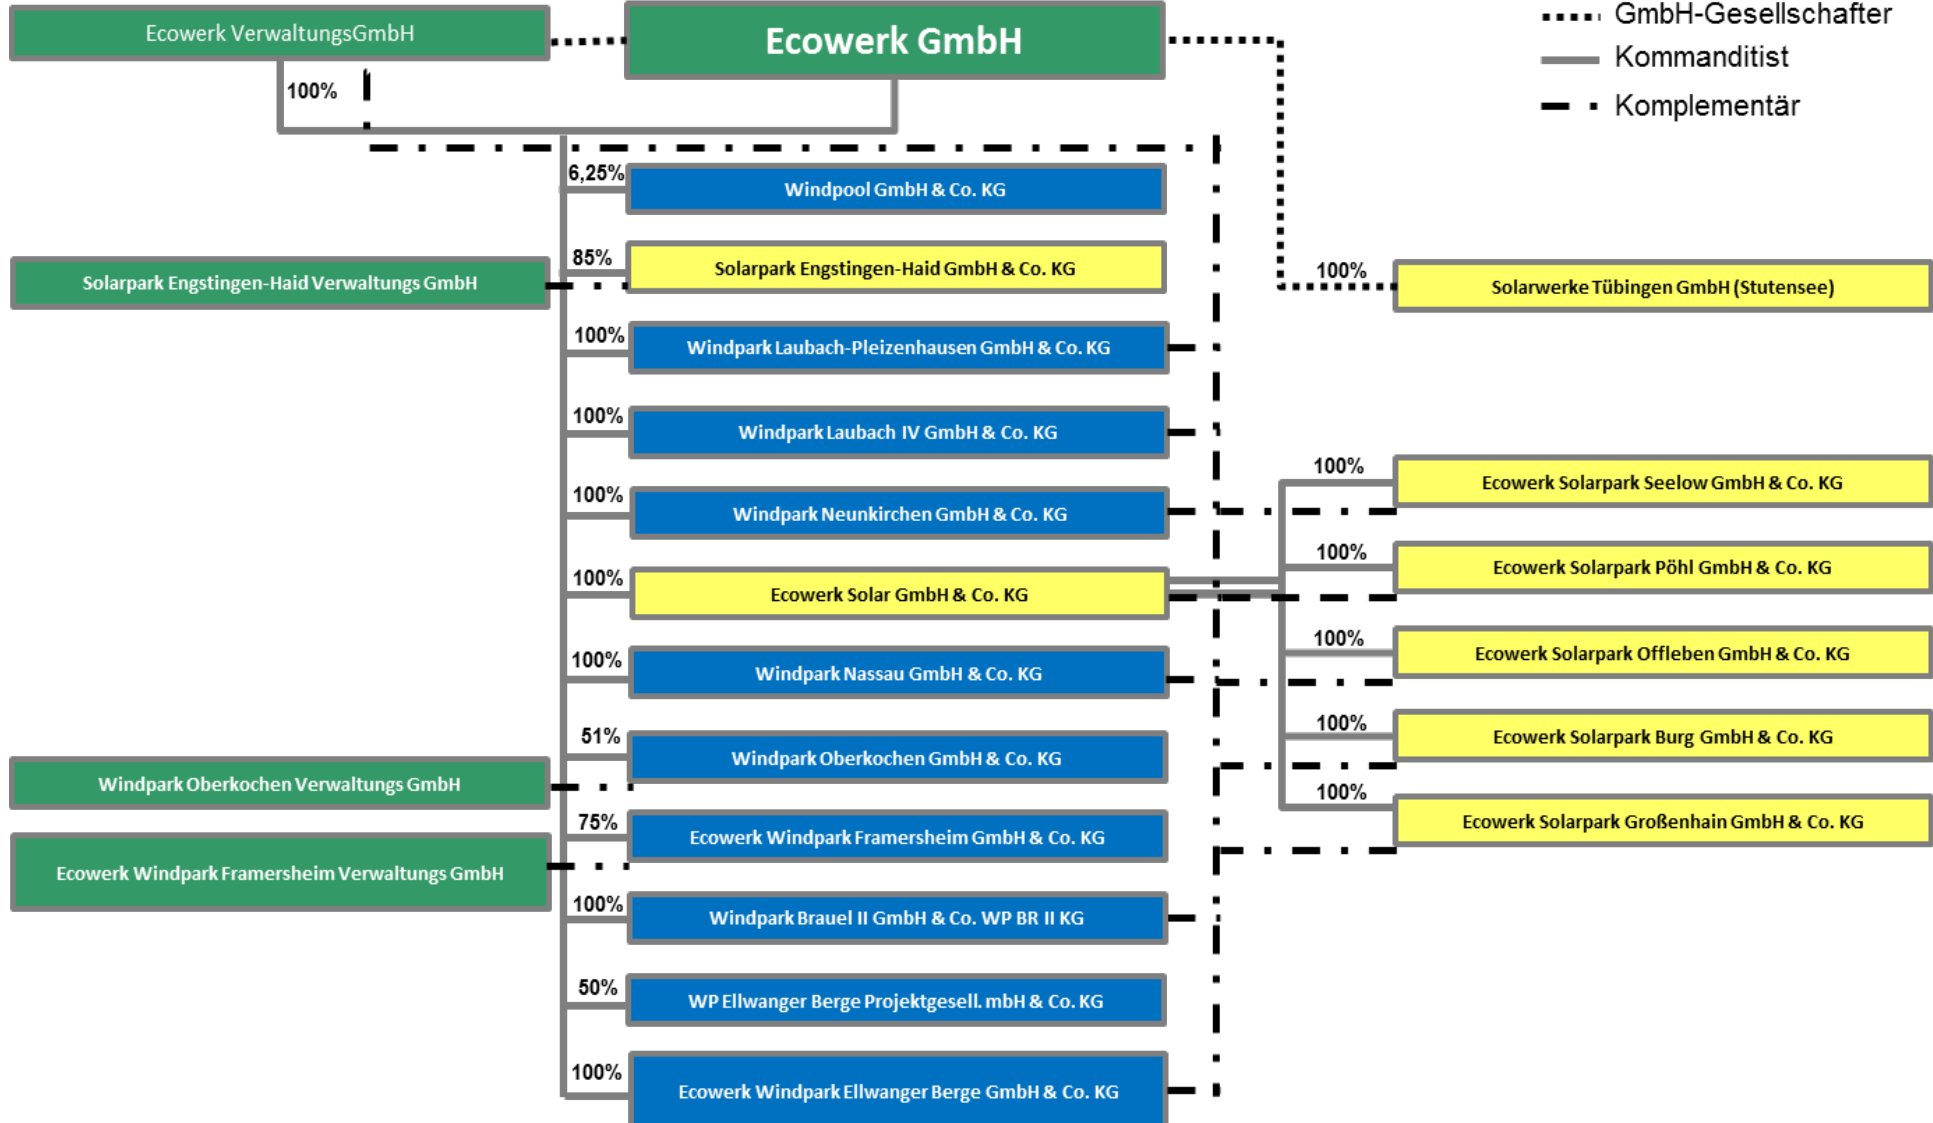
Ecowerk VerwaltungsGmbH

Ecowerk GmbH

GmbH-Gesellschafter
Kommanditist
Komplementär

100%

6,25% Windpool GmbH & Co. KG

Solarpark Engstingen-Haid Verwaltungs GmbH

85% Solarpark Engstingen-Haid GmbH & Co. KG

100% Solarwerke Tübingen GmbH (Stutensee)

100% Windpark Laubach-Pleizenhausen GmbH & Co. KG

100% Windpark Laubach IV GmbH & Co. KG

100% Ecowerk Solarpark Seelow GmbH & Co. KG

100% Windpark Neunkirchen GmbH & Co. KG

100% Ecowerk Solarpark Pöhl GmbH & Co. KG

100% Ecowerk Solar GmbH & Co. KG

100% Ecowerk Solarpark Offleben GmbH & Co. KG

100% Windpark Nassau GmbH & Co. KG

100% Ecowerk Solarpark Burg GmbH & Co. KG

51% Windpark Oberkochen GmbH & Co. KG

Windpark Oberkochen Verwaltungs GmbH

100% Ecowerk Solarpark Großenhain GmbH & Co. KG

75% Ecowerk Windpark Framersheim GmbH & Co. KG

Ecowerk Windpark Framersheim Verwaltungs GmbH

100% Windpark Brauel II GmbH & Co. WP BR II KG

50% WP Ellwanger Berge Projektgesell. mbH & Co. KG

100% Ecowerk Windpark Ellwanger Berge GmbH & Co. KG